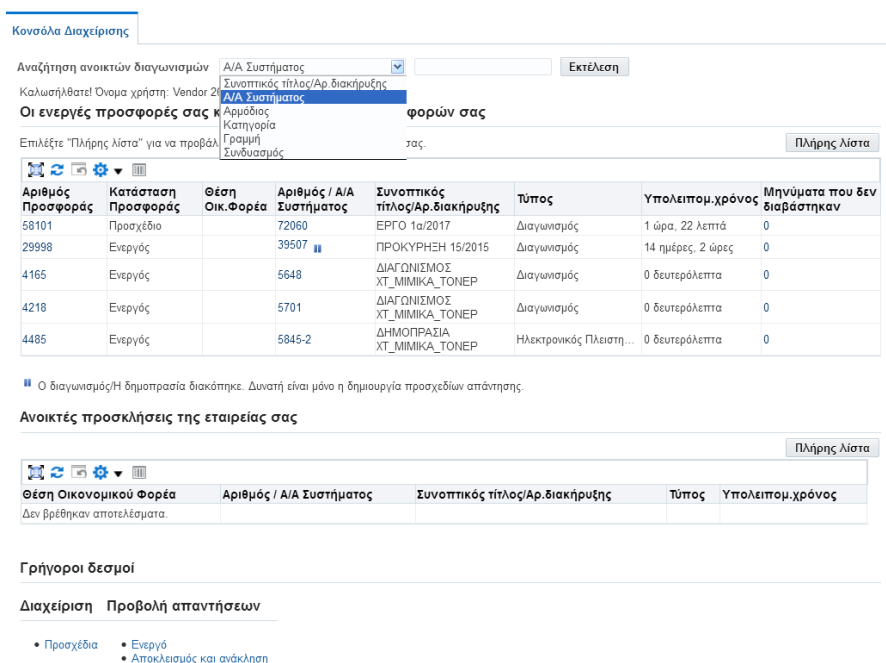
Κονσόλα Διαχείρισης

Αναζήτηση ανοικτών διαγωνισμών A/A Συστήματος Εκτέλεση

Συνοπτικός τίτλος/Αρ.διακήρυξης
A/A Συστήματος
Αρμόδιος
Κατηγορία
Γραμμή
Συνδυασμός

Καλωσήλθατε! Όνομα χρήστη: Vendor 2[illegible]

Οι ενεργές προσφορές σας κ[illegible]φορών σας

Επιλέξτε "Πλήρης λίστα" για να προβάλ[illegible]σας.

Πλήρης Λίστα

| Αριθμός Προσφοράς | Κατάσταση Προσφοράς | Θέση Οικ.Φορέα | Αριθμός / A/A Συστήματος | Συνοπτικός τίτλος/Αρ.διακήρυξης | Τύπος | Υπολειπομ.χρόνος | Μηνύματα που δεν διαβάστηκαν |
|---|---|---|---|---|---|---|---|
| 58101 | Προσχέδιο | | 72060 | ΕΡΓΟ 1α/2017 | Διαγωνισμός | 1 ώρα, 22 λεπτά | 0 |
| 29998 | Ενεργός | | 39507 | ΠΡΟΚΥΡΗΞΗ 15/2015 | Διαγωνισμός | 14 ημέρες, 2 ώρες | 0 |
| 4165 | Ενεργός | | 5648 | ΔΙΑΓΩΝΙΣΜΟΣ ΧΤ_ΜΙΜΙΚΑ_ΤΟΝΕΡ | Διαγωνισμός | 0 δευτερόλεπτα | 0 |
| 4218 | Ενεργός | | 5701 | ΔΙΑΓΩΝΙΣΜΟΣ ΧΤ_ΜΙΜΙΚΑ_ΤΟΝΕΡ | Διαγωνισμός | 0 δευτερόλεπτα | 0 |
| 4485 | Ενεργός | | 5845-2 | ΔΗΜΟΠΡΑΣΙΑ ΧΤ_ΜΙΜΙΚΑ_ΤΟΝΕΡ | Ηλεκτρονικός Πλειστη... | 0 δευτερόλεπτα | 0 |

Ο διαγωνισμός/Η δημοπρασία διακόπηκε. Δυνατή είναι μόνο η δημιουργία προσχεδίων απάντησης.

Ανοικτές προσκλήσεις της εταιρείας σας

Πλήρης Λίστα

| Θέση Οικονομικού Φορέα | Αριθμός / A/A Συστήματος | Συνοπτικός τίτλος/Αρ.διακήρυξης | Τύπος | Υπολειπομ.χρόνος |
|---|---|---|---|---|
| Δεν βρέθηκαν αποτελέσματα. | | | | |

Γρήγοροι δεσμοί

Διαχείριση Προβολή απαντήσεων

• Προσχέδια
• Ενεργό
• Αποκλεισμός και ανάκληση